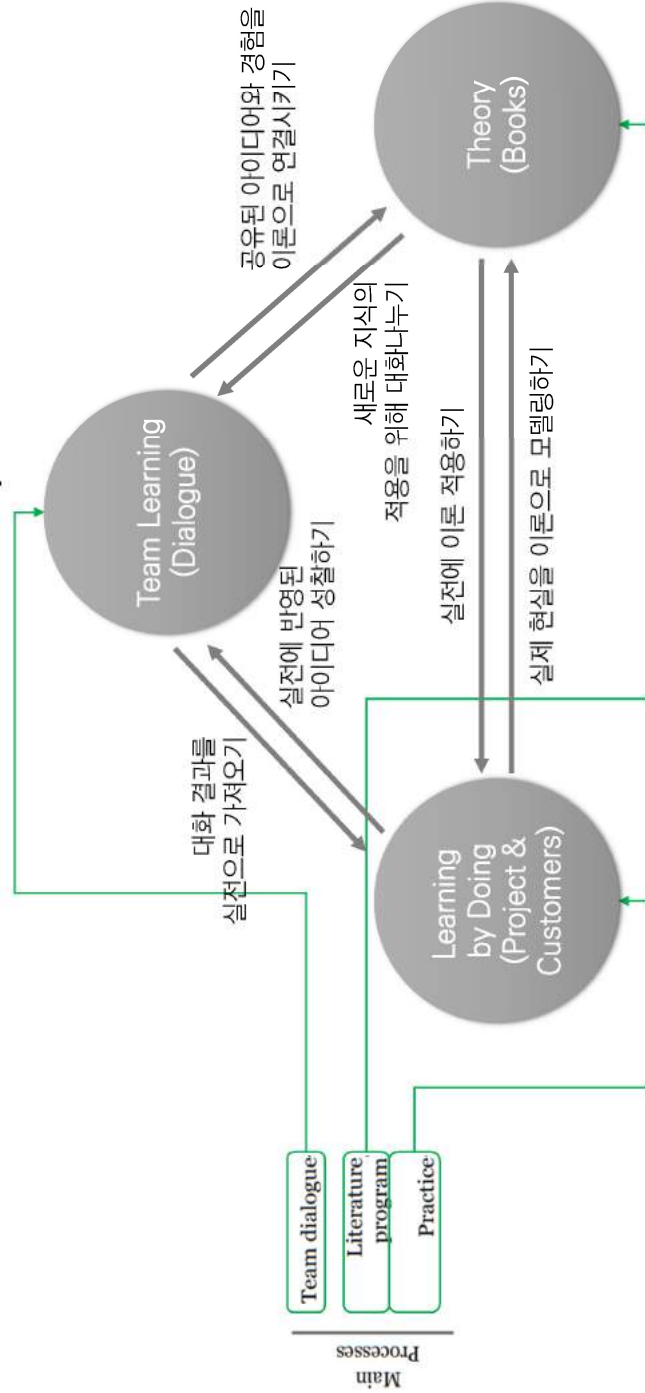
Theory (Books)

공유된 아이디어와 경험을 이론으로 연결시키기

새로운 지식의 적용을 위해 대화나누기

Team Learning (Dialogue)

실전에 이론 적용하기

실제 현실을 이론으로 모델링하기

실전에 반영된 아이디어 성찰하기

대화 결과를 실전으로 가져오기

Learning by Doing (Project & Customers)

Main Processes

Team dialogue

Literature program

Practice